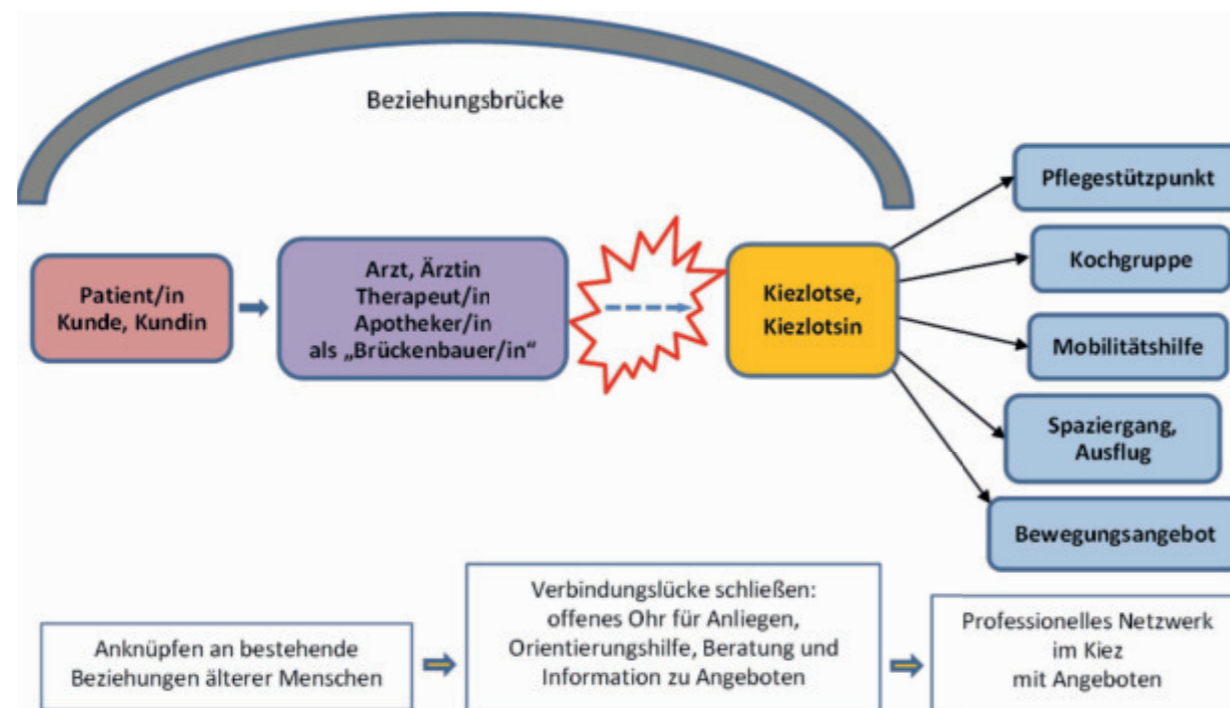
Beziehungsbrücke

Patient/in
Kunde, Kundin

Arzt, Ärztin
Therapeut/in
Apotheker/in
als „Brückenbauer/in“

Kiezlotse,
Kiezlotsin

Pflegestützpunkt

Kochgruppe

Mobilitätshilfe

Spaziergang,
Ausflug

Bewegungsangebot

Anknüpfen an bestehende Beziehungen älterer Menschen

Verbindungslücke schließen: offenes Ohr für Anliegen, Orientierungshilfe, Beratung und Information zu Angeboten

Professionelles Netzwerk im Kiez mit Angeboten